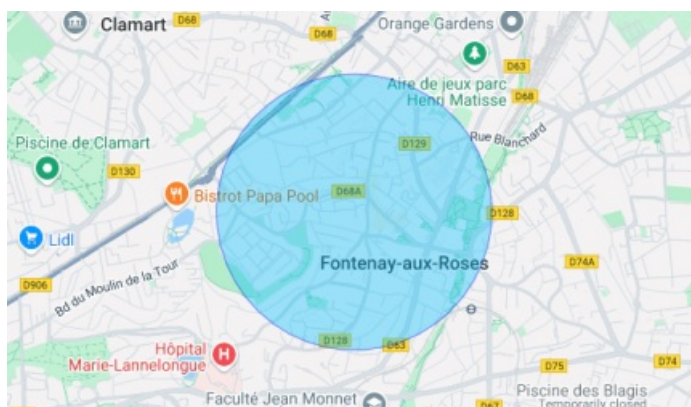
Clamart
D68
D68
Orange Gardens
D63
Aire de jeux parc Henri Matisse
D68
Piscine de Clamart
D129
Rue Blanchard
D130
Bistrot Papa Pool
D68A
D128
Lidl
Fontenay-aux-Roses
D74A
D906
Bd du Moulin de la Tour
D128
D63
Hôpital Marie-Lannelongue
D75
D74
Piscine des Blagis
Temporarily closed
Faculté Jean Monnet